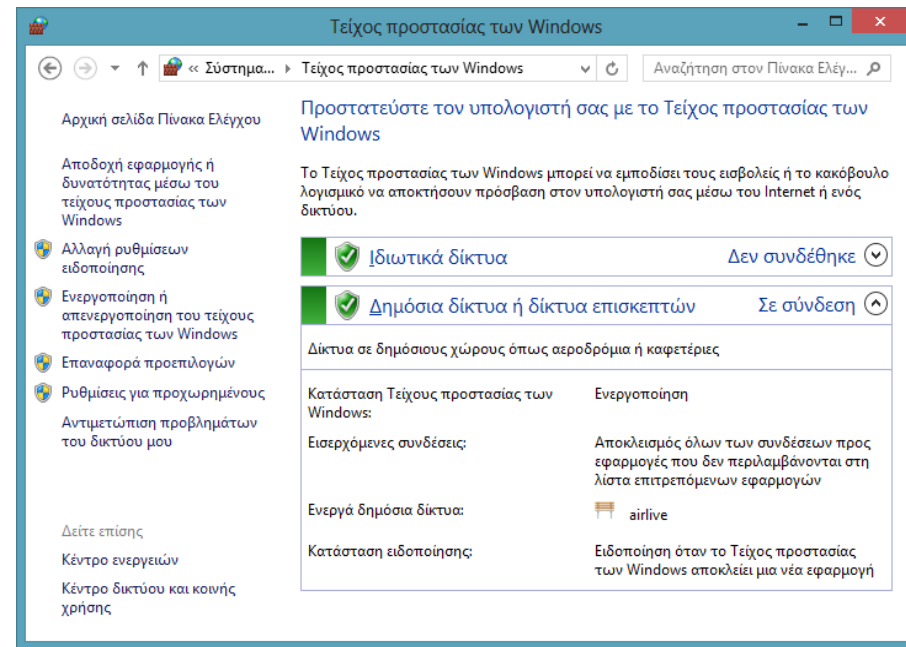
Τείχος προστασίας των Windows

« Σύστημα... ▸ Τείχος προστασίας των Windows

Αναζήτηση στον Πίνακα Ελέγ...

Αρχική σελίδα Πίνακα Ελέγχου

Αποδοχή εφαρμογής ή δυνατότητας μέσω του τείχους προστασίας των Windows

Αλλαγή ρυθμίσεων ειδοποίησης

Ενεργοποίηση ή απενεργοποίηση του τείχους προστασίας των Windows

Επαναφορά προεπιλογών

Ρυθμίσεις για προχωρημένους

Αντιμετώπιση προβλημάτων του δικτύου μου

Δείτε επίσης

Κέντρο ενεργειών

Κέντρο δικτύου και κοινής χρήσης

Προστατεύστε τον υπολογιστή σας με το Τείχος προστασίας των Windows

Το Τείχος προστασίας των Windows μπορεί να εμποδίσει τους εισβολείς ή το κακόβουλο λογισμικό να αποκτήσουν πρόσβαση στον υπολογιστή σας μέσω του Internet ή ενός δικτύου.

Ιδιωτικά δίκτυα Δεν συνδέθηκε

Δημόσια δίκτυα ή δίκτυα επισκεπτών Σε σύνδεση

Δίκτυα σε δημόσιους χώρους όπως αεροδρόμια ή καφετέριες

| | |
|---|---|
| Κατάσταση Τείχους προστασίας των Windows: | Ενεργοποίηση |
| Εισερχόμενες συνδέσεις: | Αποκλεισμός όλων των συνδέσεων προς εφαρμογές που δεν περιλαμβάνονται στη λίστα επιτρεπόμενων εφαρμογών |
| Ενεργά δημόσια δίκτυα: | airlive |
| Κατάσταση ειδοποίησης: | Ειδοποίηση όταν το Τείχος προστασίας των Windows αποκλείει μια νέα εφαρμογή |